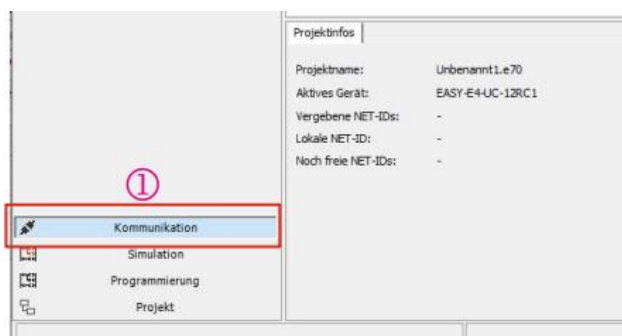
Projektinfos

| | |
|---|---|
| Projektname: | Unbenannt1.e70 |
| Aktives Gerät: | EASY-E4-UC-12RC1 |
| Vergebene NET-IDs: | - |
| Lokale NET-ID: | - |
| Noch freie NET-IDs: | - |

①

Kommunikation
Simulation
Programmierung
Projekt